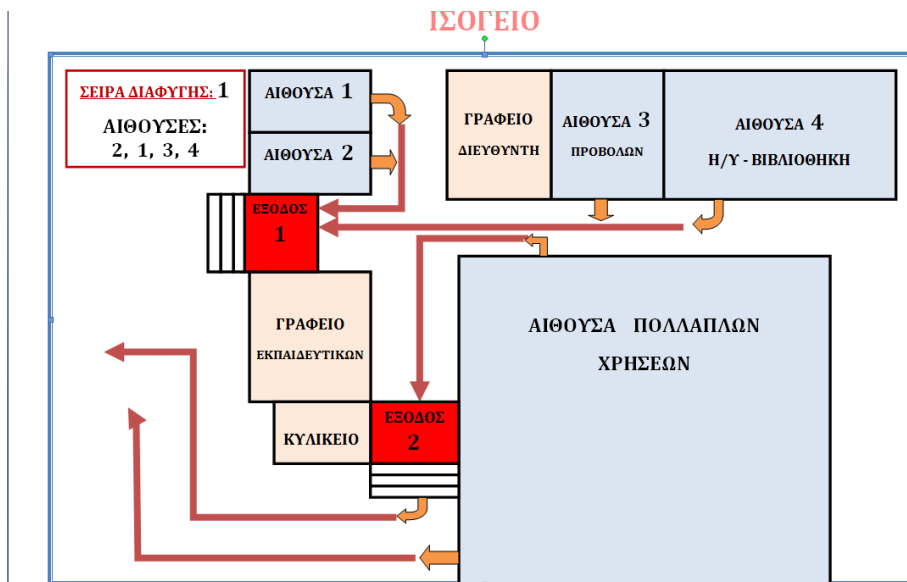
ΙΣΟΓΕΙΟ

ΣΕΙΡΑ ΔΙΑΦΥΓΗΣ: 1

ΑΙΘΟΥΣΕΣ:
2, 1, 3, 4

ΑΙΘΟΥΣΑ 1

ΑΙΘΟΥΣΑ 2

ΓΡΑΦΕΙΟ ΔΙΕΥΘΥΝΤΗ

ΑΙΘΟΥΣΑ 3 ΠΡΟΒΟΛΩΝ

ΑΙΘΟΥΣΑ 4 Η/Υ - ΒΙΒΛΙΟΘΗΚΗ

ΕΞΟΔΟΣ 1

ΓΡΑΦΕΙΟ ΕΚΠΑΙΔΕΥΤΙΚΩΝ

ΑΙΘΟΥΣΑ ΠΟΛΛΑΠΛΩΝ ΧΡΗΣΕΩΝ

ΚΥΛΙΚΕΙΟ

ΕΞΟΔΟΣ 2